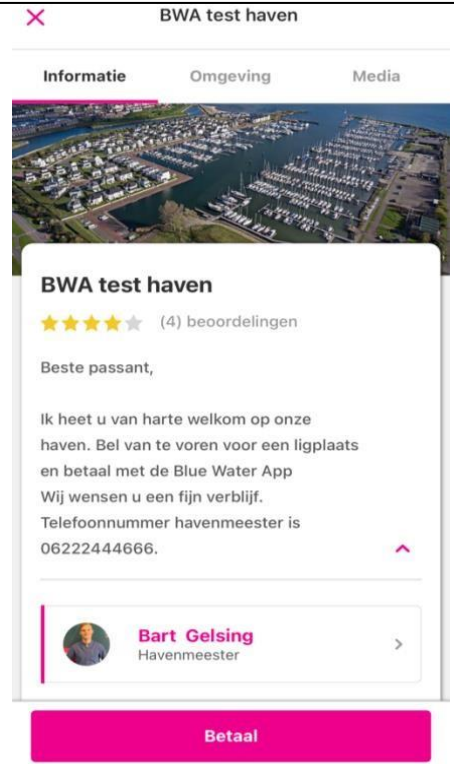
BWA test haven

Informatie Omgeving Media

BWA test haven

(4) beoordelingen

Beste passant,

Ik heet u van harte welkom op onze haven. Bel van te voren voor een ligplaats en betaal met de Blue Water App
Wij wensen u een fijn verblijf.
Telefoonnummer havenmeester is 06222444666.

Bart Gelsing
Havenmeester

Betaal